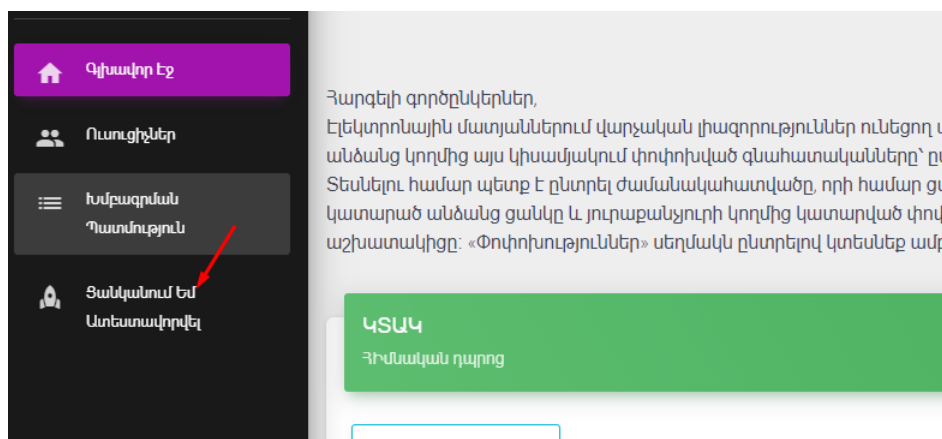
Գլխավոր Էջ

Ուսուցիչներ

Խմբագրման Պատմություն

Ցանկանում եմ Ատեստավորվել

Հարգելի գործընկերներ,
Էլեկտրոնային մատյաններում վարչական լիազորություններ ունեցող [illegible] անձանց կողմից այս կիսամյակում փոփոխված գնահատականները՝ ըն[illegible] Տեսնելու համար պետք է ընտրել ժամանակահատվածը, որի համար ցա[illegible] կատարած անձանց ցանկը և յուրաքանչյուրի կողմից կատարված փոփ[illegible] աշխատակիցը: «Փոփոխություններ» սեղմակն ընտրելով կտեսնեք ամբ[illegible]

ԿՏԱԿ
ՀԻՄնական դպրոց